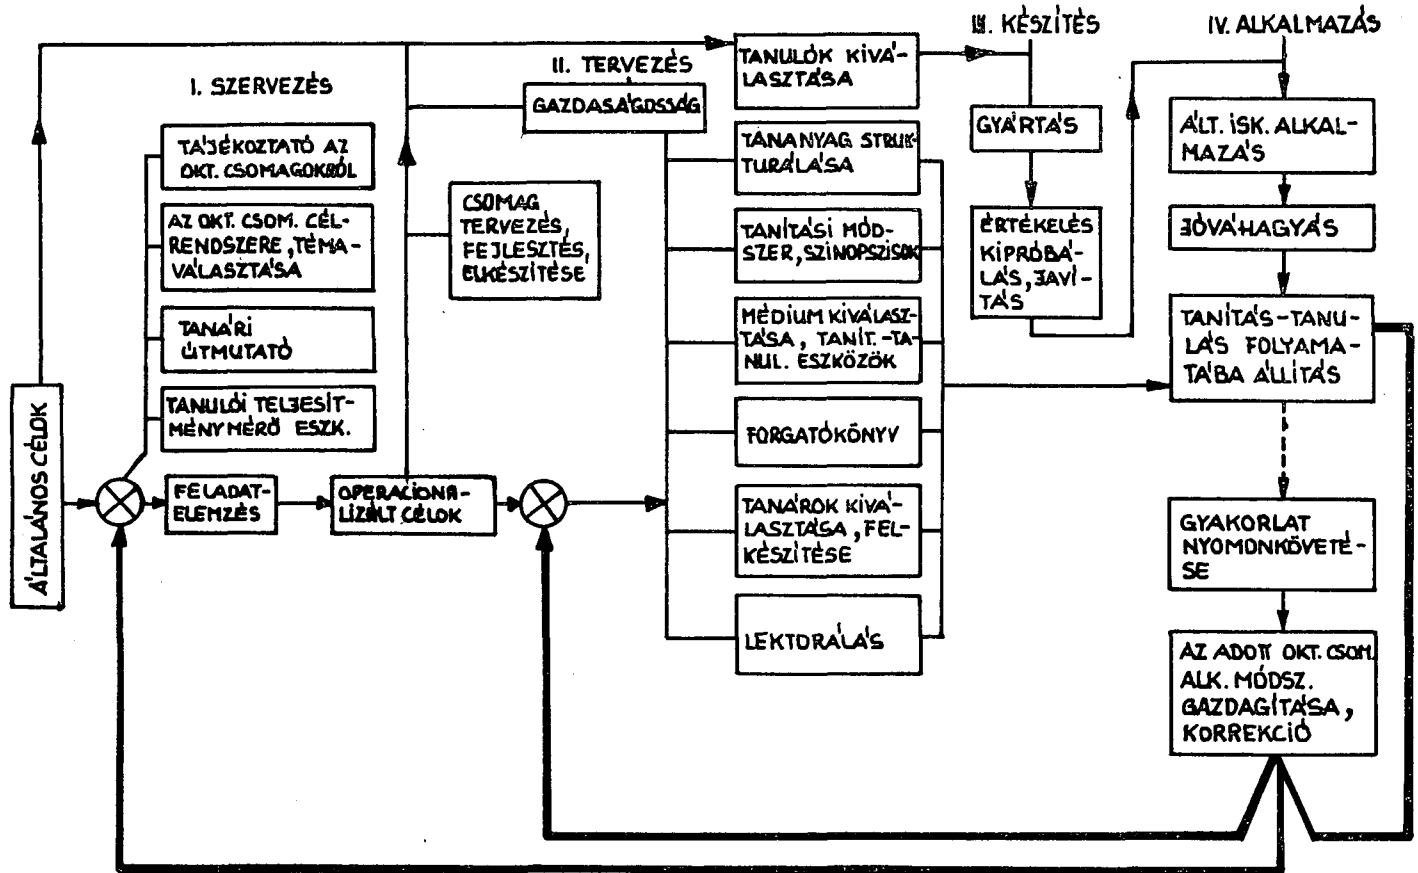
I. SZERVEZÉS

TÁJÉKOZTATÓ AZ OKT. CSOMAGOKRÓL

AZ OKT. CSOM. CÉLRENDSZERE, TÉMAVÁLASZTÁSA

TANÁRI ÚTMUTATÓ

TANULÓI TELJESÍTMÉNYMÉRŐ ESZK.

ÁLTALÁNOS CÉLOK

FELADATELEMZÉS

OPERACIONALIZÁLT CÉLOK

CSOMAG TERVEZÉS, FEJLESZTÉS, ELKÉSZÍTÉSE

II. TERVEZÉS

GAZDASÁGOSSÁG

TANULÓK KIVÁLASZTÁSA

TANANYAG STRUKTURÁLÁSA

TANÍTÁSI MÓDSZER, SZINOPSZISOK

MÉDIUM KIVÁLASZTÁSA, TANÍT.-TANUL. ESZKÖZÖK

FORGATÓKÖNYV

TANÁROK KIVÁLASZTÁSA, FELKÉSZÍTÉSE

LEKTORÁLÁS

III. KÉSZÍTÉS

GYÁRTÁS

ÉRTÉKELÉS KIPRÓBÁLÁS, JAVÍTÁS

IV. ALKALMAZÁS

ÁLT. ISK. ALKALMAZÁS

JÓVÁHAGYÁS

TANÍTÁS-TANULÁS FOLYAMATÁBA ÁLLÍTÁS

GYAKORLAT NYOMONKÖVETÉSE

AZ ADOTT OKT. CSOM. ALK. MÓDSZ. GAZDAGÍTÁSA, KORREKCIÓ